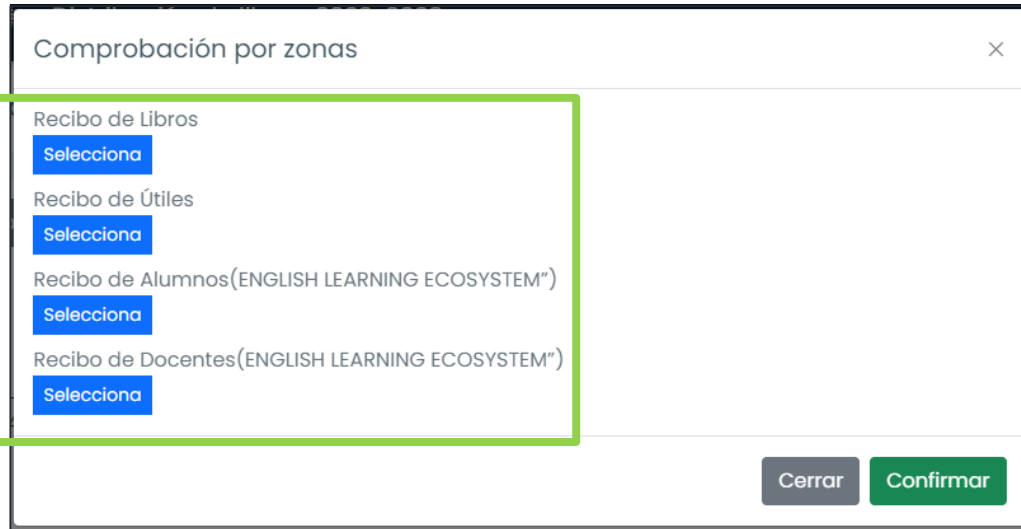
Comprobación por zonas

×

Recibo de Libros

Selecciona

Recibo de Útiles

Selecciona

Recibo de Alumnos(ENGLISH LEARNING ECOSYSTEM")

Selecciona

Recibo de Docentes(ENGLISH LEARNING ECOSYSTEM")

Selecciona

Cerrar

Confirmar